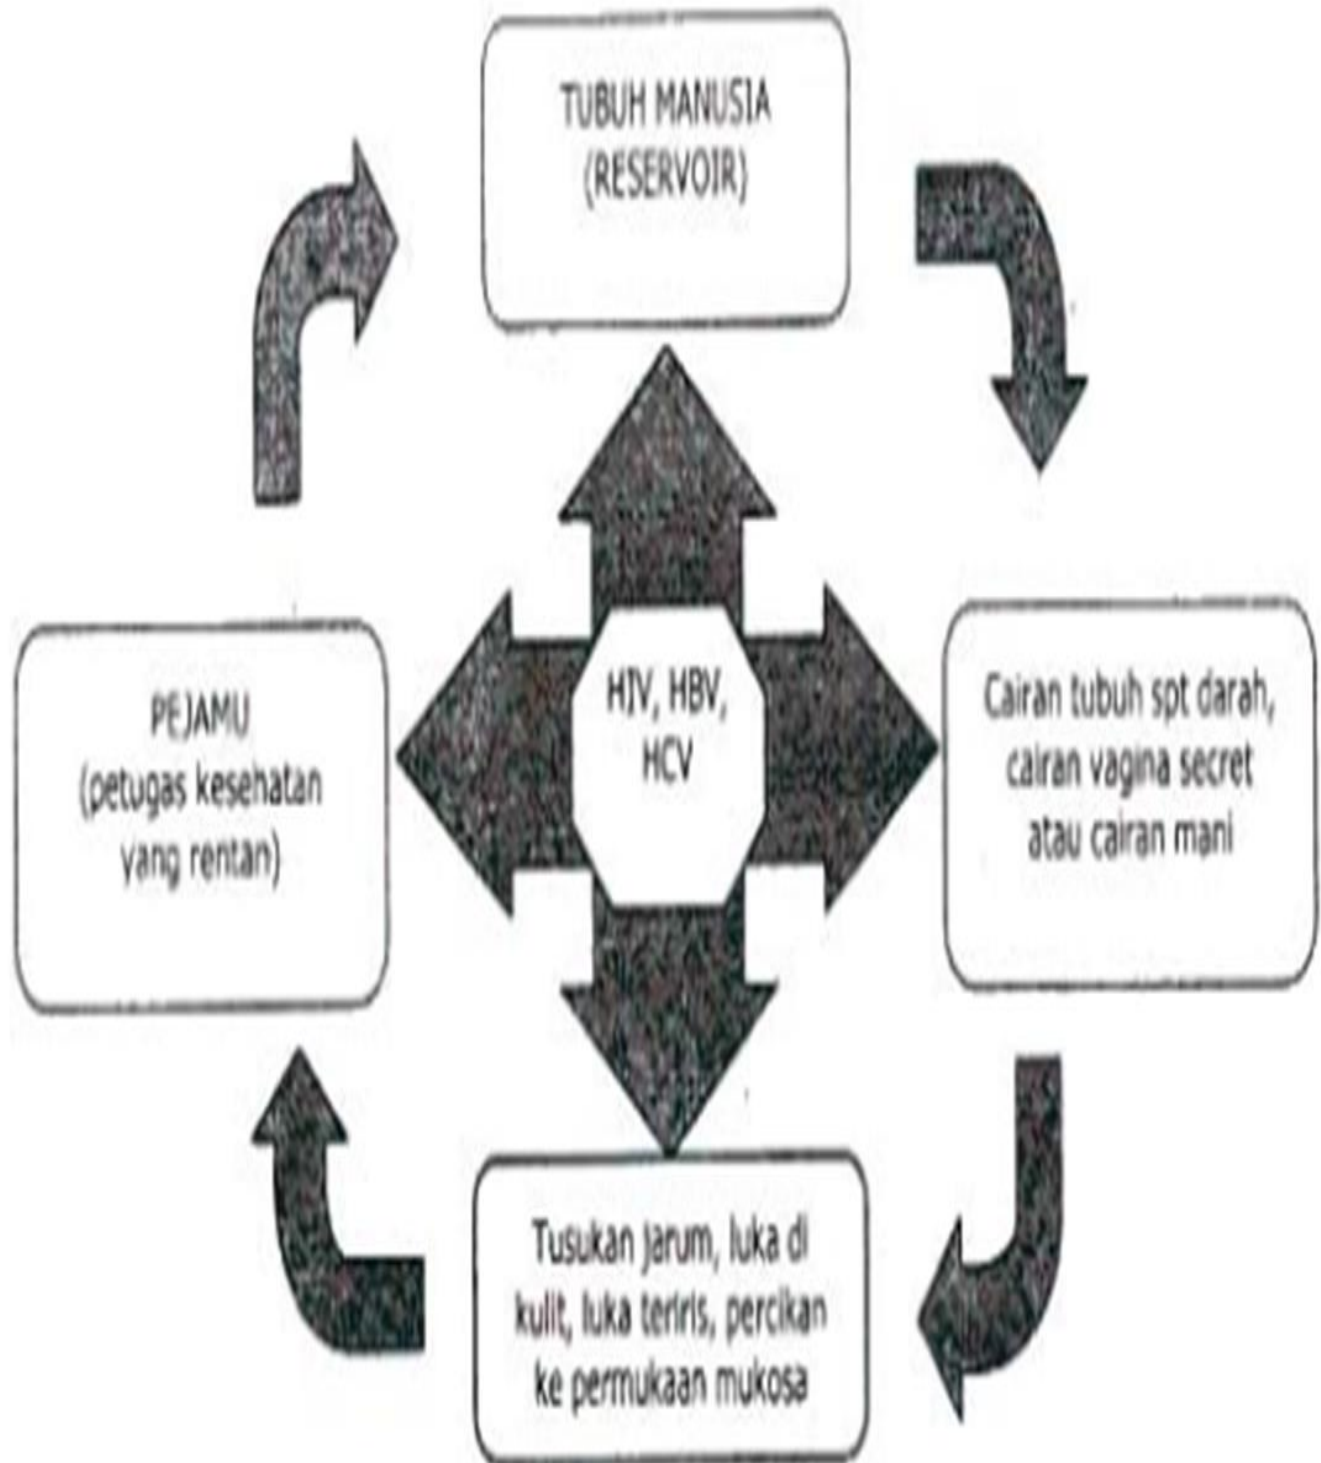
TUBUH MANUSIA
(RESERVOIR)

HIV, HBV,
HCV

Cairan tubuh spt darah, cairan vagina secret atau cairan mani

Tusukan jarum, luka di kulit, luka teriris, percikan ke permukaan mukosa

PEJAMU
(petugas kesehatan yang rentan)